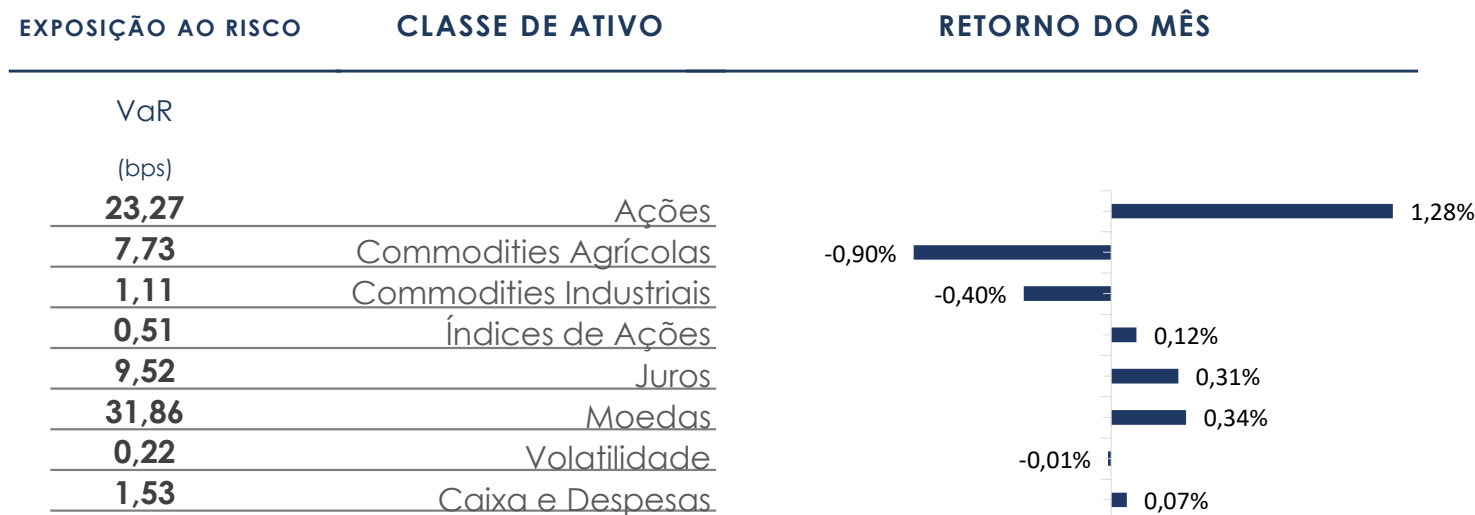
| EXPOSIÇÃO AO RISCO | CLASSE DE ATIVO | RETORNO DO MÊS |
|---|---|---|
| VaR (bps) | | |
| 23,27 | Ações | 1,28% |
| 7,73 | Commodities Agrícolas | -0,90% |
| 1,11 | Commodities Industriais | -0,40% |
| 0,51 | Índices de Ações | 0,12% |
| 9,52 | Juros | 0,31% |
| 31,86 | Moedas | 0,34% |
| 0,22 | Volatilidade | -0,01% |
| 1,53 | Caixa e Despesas | 0,07% |